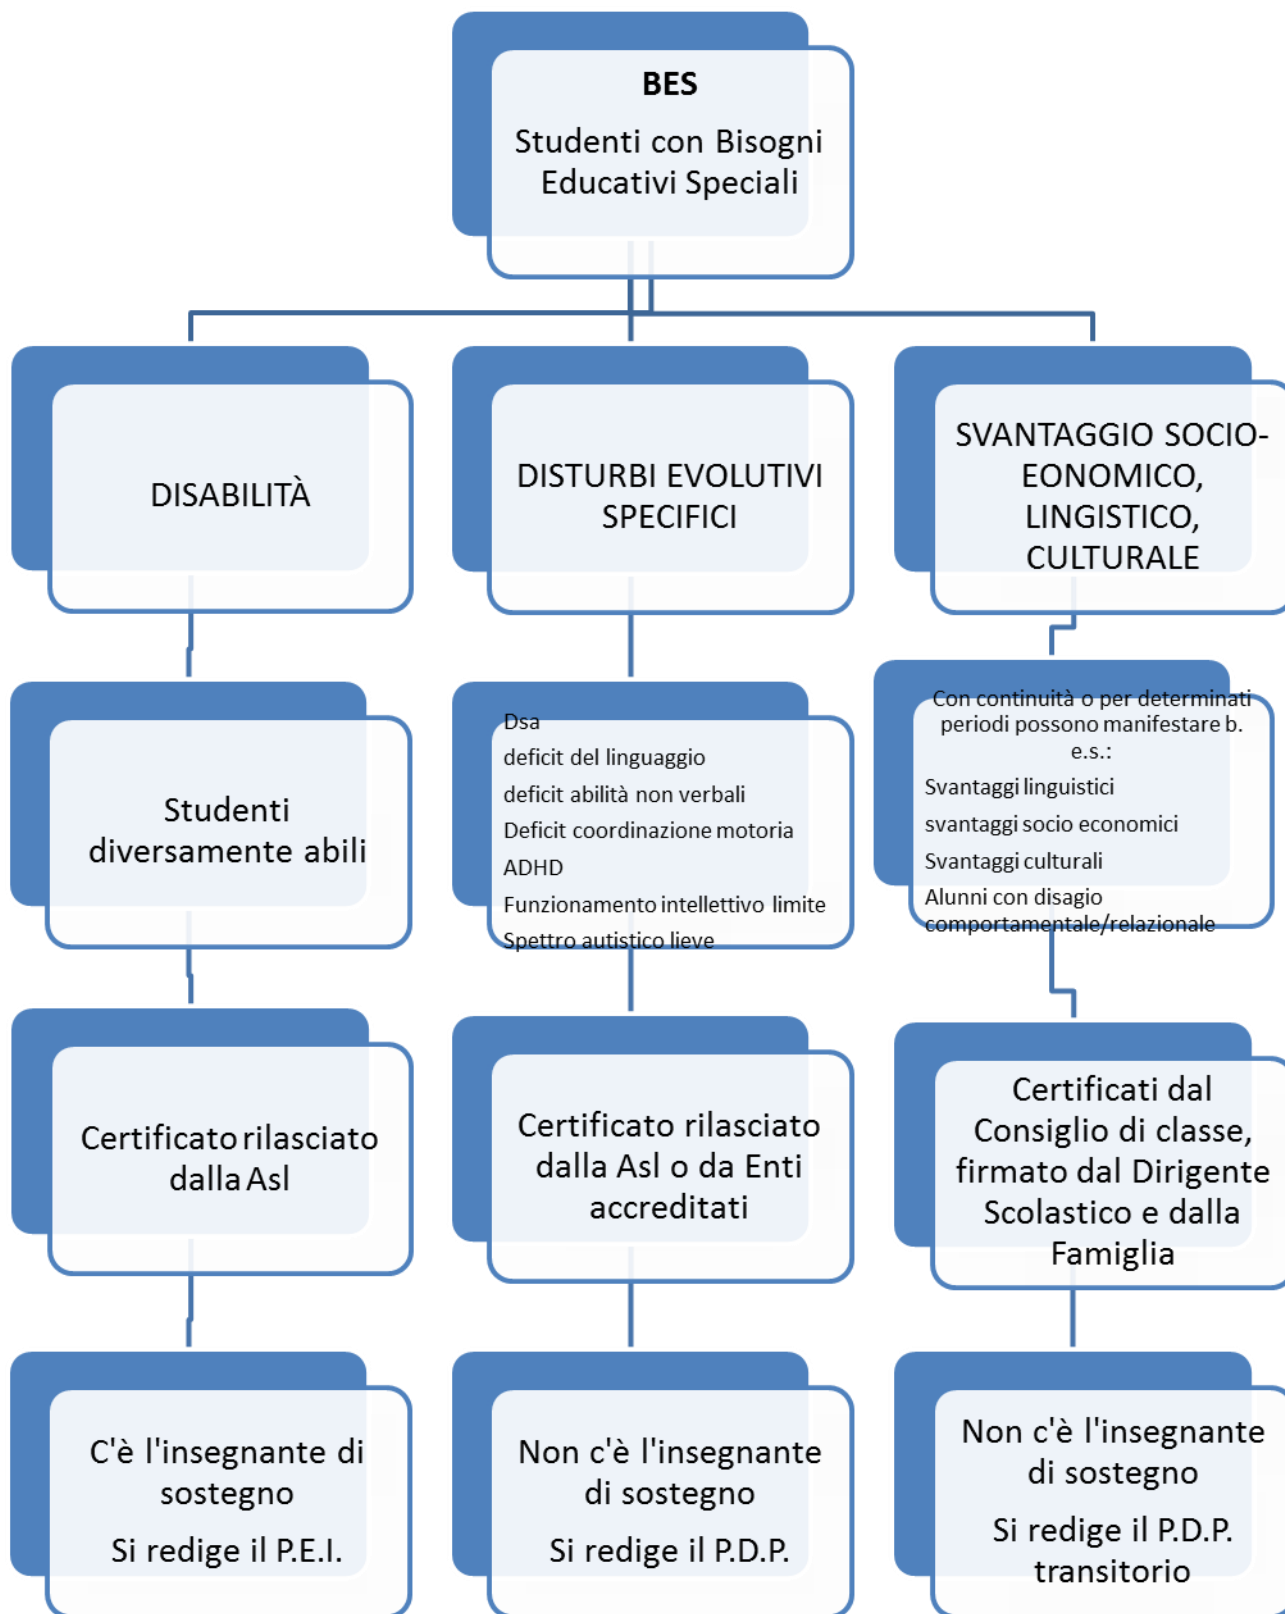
BES

Studenti con Bisogni Educativi Speciali

DISABILITÀ

DISTURBI EVOLUTIVI SPECIFICI

SVANTAGGIO SOCIO-EONOMICO, LINGISTICO, CULTURALE

Studenti diversamente abili

Dsa
deficit del linguaggio
deficit abilità non verbali
Deficit coordinazione motoria
ADHD
Funzionamento intellettivo limite
Spettro autistico lieve

Con continuità o per determinati periodi possono manifestare b. e.s.:
Svantaggi linguistici
svantaggi socio economici
Svantaggi culturali
Alunni con disagio comportamentale/relazionale

Certificato rilasciato dalla Asl

Certificato rilasciato dalla Asl o da Enti accreditati

Certificati dal Consiglio di classe, firmato dal Dirigente Scolastico e dalla Famiglia

C'è l'insegnante di sostegno

Si redige il P.E.I.

Non c'è l'insegnante di sostegno

Si redige il P.D.P.

Non c'è l'insegnante di sostegno

Si redige il P.D.P. transitorio